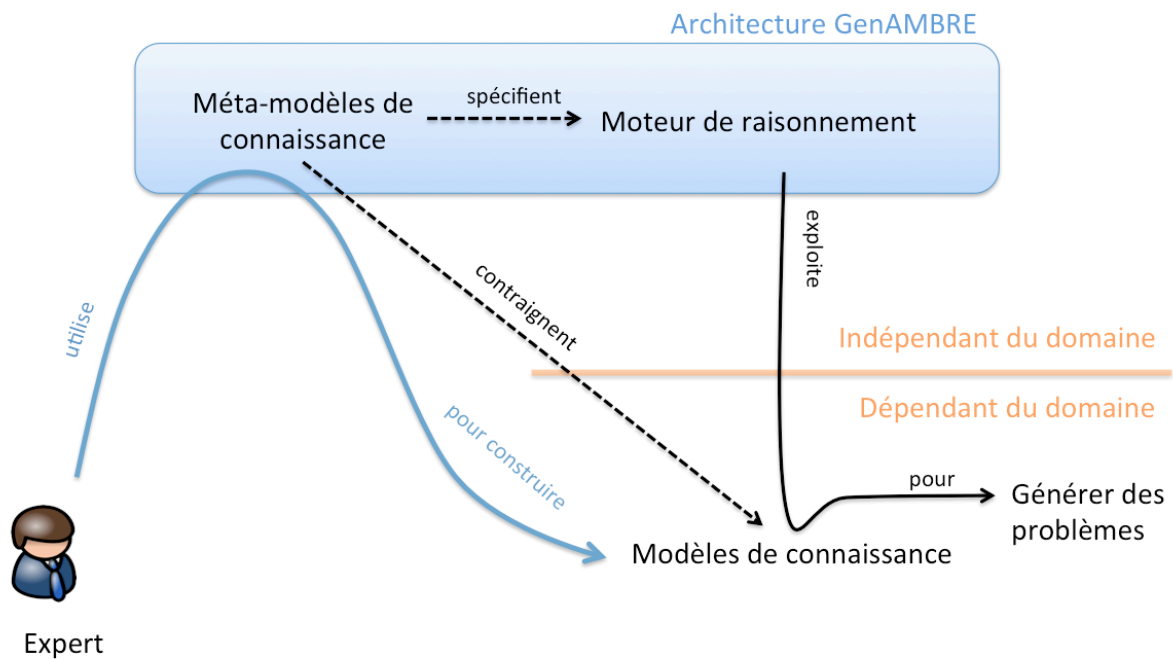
Architecture GenAMBRE

Méta-modèles de connaissance

spécifient

Moteur de raisonnement

exploite

contraignent

utilise

Indépendant du domaine

Dépendant du domaine

pour construire

pour

Générer des problèmes

Modèles de connaissance

Expert